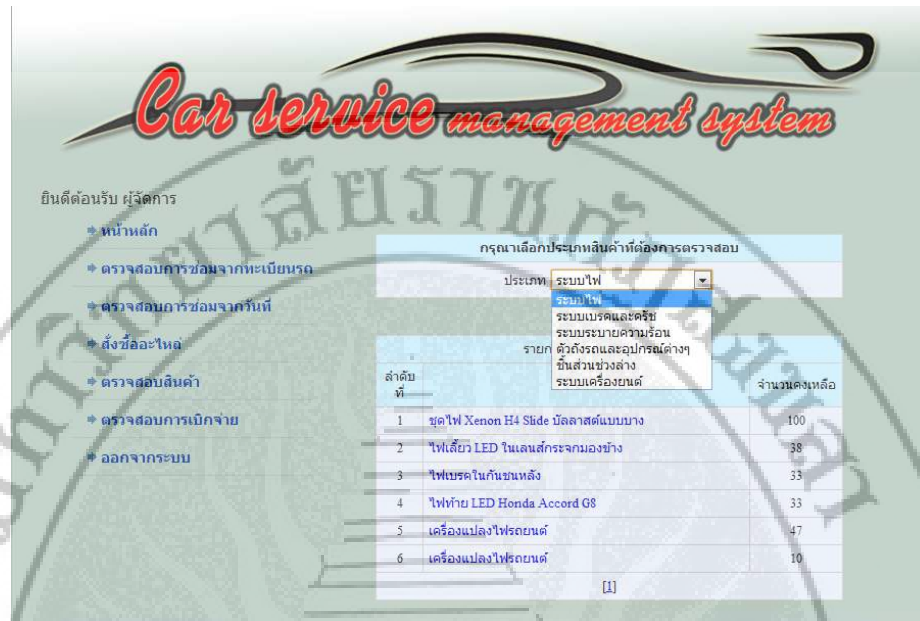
Car service management system

ยินดีต้อนรับ ผู้จัดการ

หน้าหลัก

ตรวจสอบการซ่อมจากทะเบียนรถ

ตรวจสอบการซ่อมจากวันที่

สั่งซื้ออะไหล่

ตรวจสอบสินค้า

ตรวจสอบการเบิกจ่าย

ออกจากระบบ

กรุณาเลือกประเภทสินค้าที่ต้องการตรวจสอบ

ประเภท ระบบไฟ

ระบบไฟ
ระบบเบรคและครัช
ระบบระบายความร้อน
ตัวถังรถและอุปกรณ์ต่างๆ
ชิ้นส่วนช่วงล่าง
ระบบเครื่องยนต์

รายก

| ลำดับที่ | | จำนวนคงเหลือ |
|---|---|---|
| 1 | ชุดไฟ Xenon H4 Slide บัลลาสต์แบบบาง | 100 |
| 2 | ไฟเลี้ยว LED ในเลนส์กระจกมองข้าง | 38 |
| 3 | ไฟเบรคในกันชนหลัง | 33 |
| 4 | ไฟท้าย LED Honda Accord G8 | 33 |
| 5 | เครื่องแปลงไฟรถยนต์ | 47 |
| 6 | เครื่องแปลงไฟรถยนต์ | 10 |

[1]